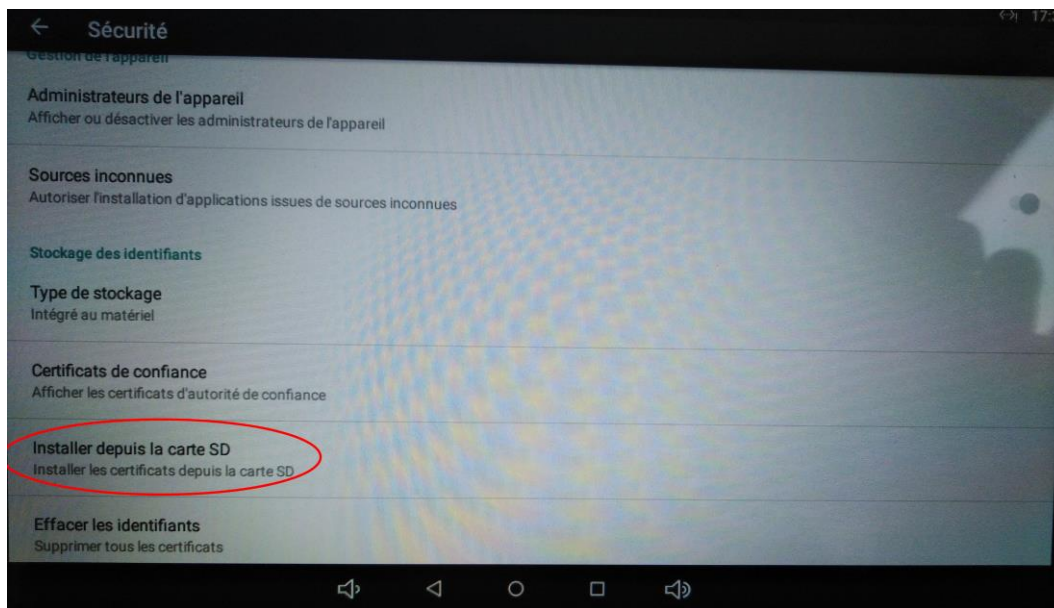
Sécurité

Gestion de l'appareil

Administrateurs de l'appareil
Afficher ou désactiver les administrateurs de l'appareil

Sources inconnues
Autoriser l'installation d'applications issues de sources inconnues

Stockage des identifiants

Type de stockage
Intégré au matériel

Certificats de confiance
Afficher les certificats d'autorité de confiance

Installer depuis la carte SD
Installer les certificats depuis la carte SD

Effacer les identifiants
Supprimer tous les certificats